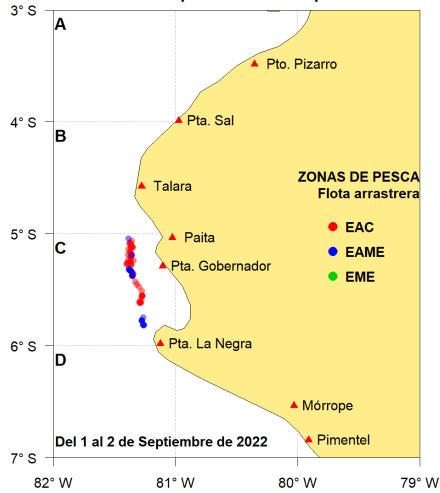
3° S
4° S
5° S
6° S
7° S
A
B
C
D
Pto. Pizarro
Pta. Sal
Talara
Paita
Pta. Gobernador
Pta. La Negra
Mórrope
Pimentel
ZONAS DE PESCA
Flota arrastrera
EAC
EAME
EME
Del 1 al 2 de Septiembre de 2022
82° W
81° W
80° W
79° W